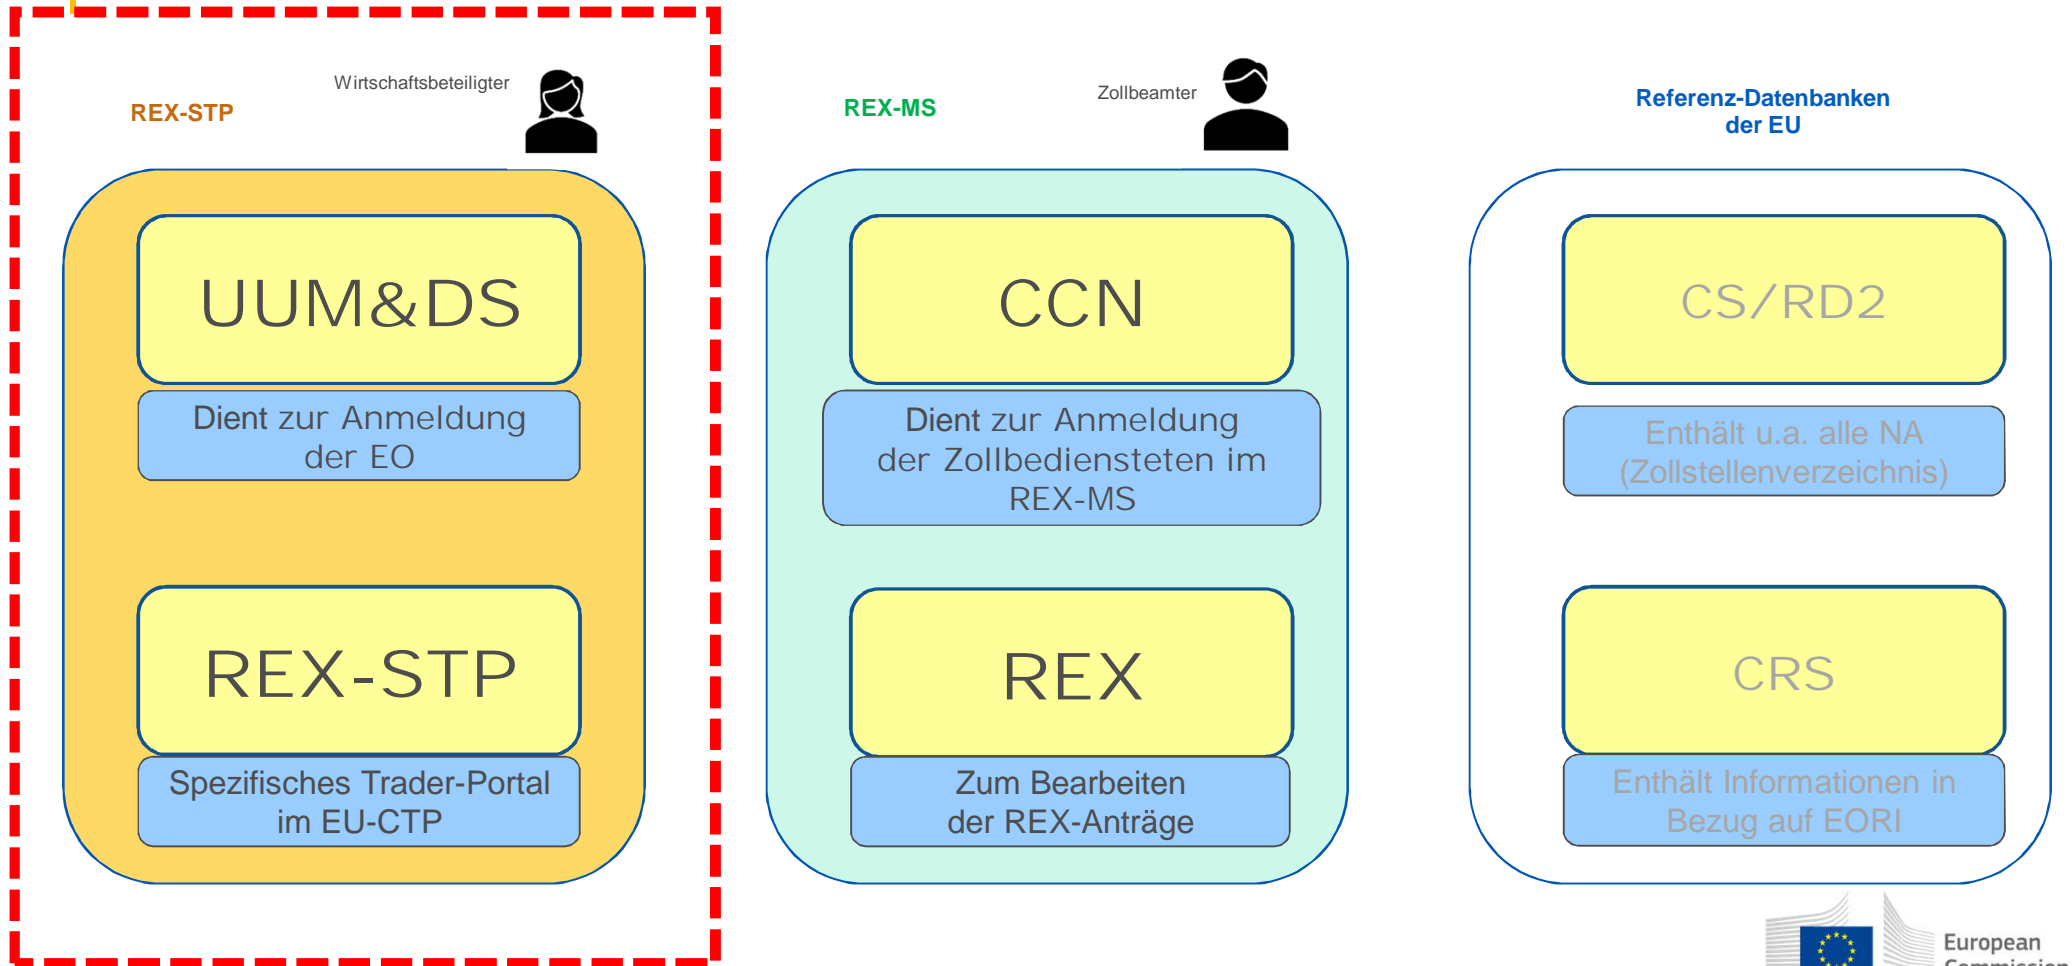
Wirtschaftsbeteiligter

REX-STP

UUM&DS

Dient zur Anmeldung der EO

REX-STP

Spezifisches Trader-Portal im EU-CTP

REX-MS

Zollbeamter

CCN

Dient zur Anmeldung der Zollbediensteten im REX-MS

REX

Zum Bearbeiten der REX-Anträge

Referenz-Datenbanken der EU

CS/RD2

Enthält u.a. alle NA (Zollstellenverzeichnis)

CRS

Enthält Informationen in Bezug auf EORI

European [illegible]